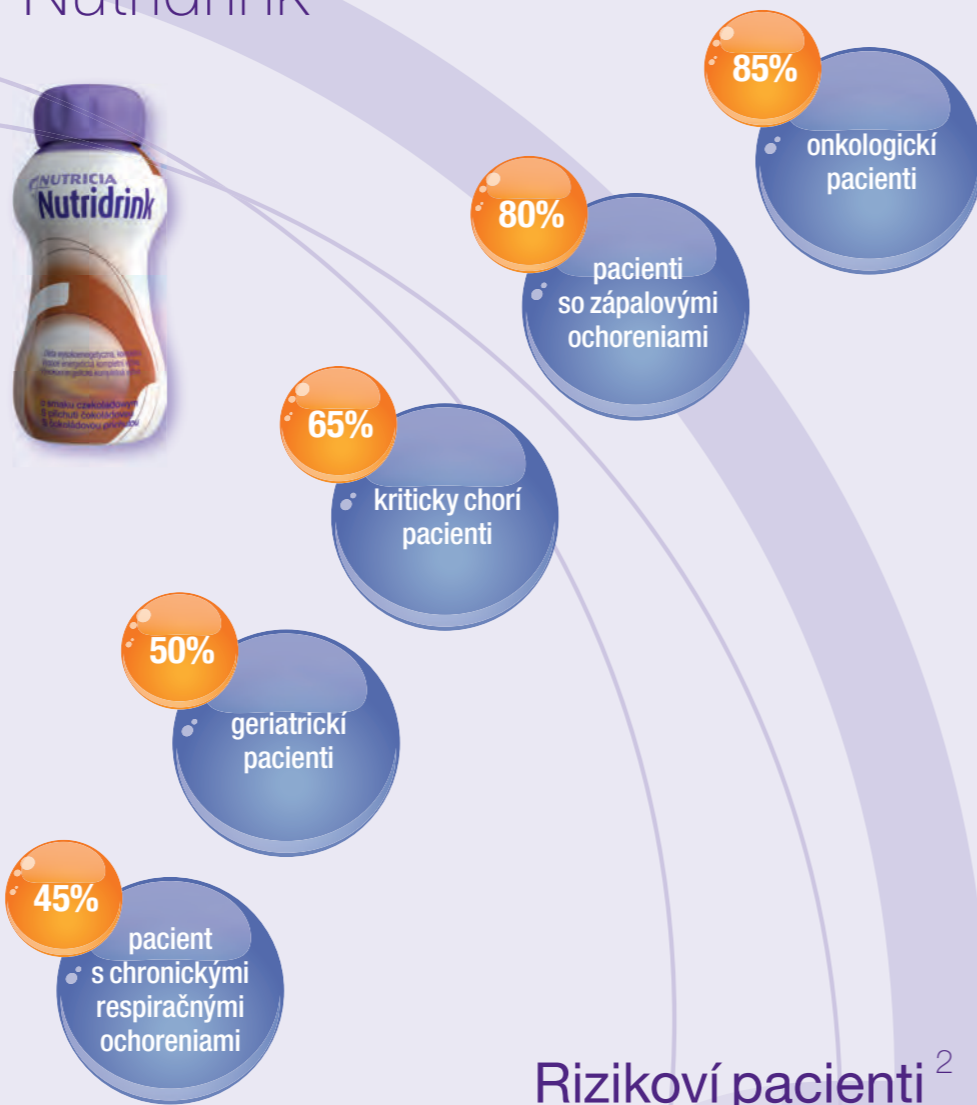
Nutridrink

NUTRICIA
Nutridrink

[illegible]

85%
onkologickí pacienti

80%
pacienti so zápalovými ochoreniami

65%
kriticky chorí pacienti

50%
geriatrickí pacienti

45%
pacient s chronickými respiračnými ochoreniami

Rizikoví pacienti $^{2}$